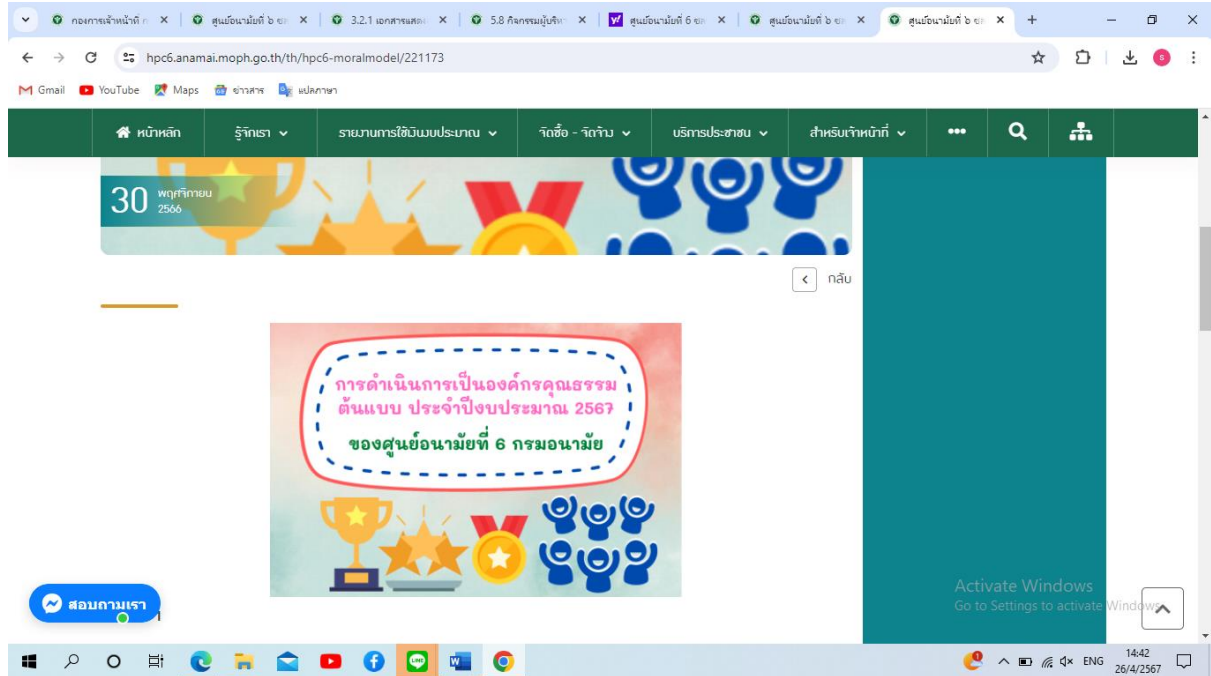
กองการเจ้าหน้าที่ ก × | ศูนย์อนามัยที่ ๖ ชล × | 3.2.1 เอกสารแสด × | 5.8 กิจกรรมผู้บริห × | ศูนย์อนามัยที่ 6 ชล × | ศูนย์อนามัยที่ ๖ ชล × | ศูนย์อนามัยที่ ๖ ชล ×

hpc6.anamai.moph.go.th/th/hpc6-moralmodel/221173

Gmail YouTube Maps ข่าวสาร แปลภาษา

หน้าหลัก | รู้จักเรา | รายงานการใช้เงินงบประมาณ | จัดซื้อ - จัดจ้าง | บริการประชาชน | สำหรับเจ้าหน้าที่

30 พฤศจิกายน 2566

กลับ

การดำเนินการเป็นองค์กรคุณธรรมต้นแบบ ประจำปีงบประมาณ 2567

ของศูนย์อนามัยที่ 6 กรมอนามัย

สอบถามเรา

Activate Windows
Go to Settings to activate Windows.

ENG 14:42 26/4/2567